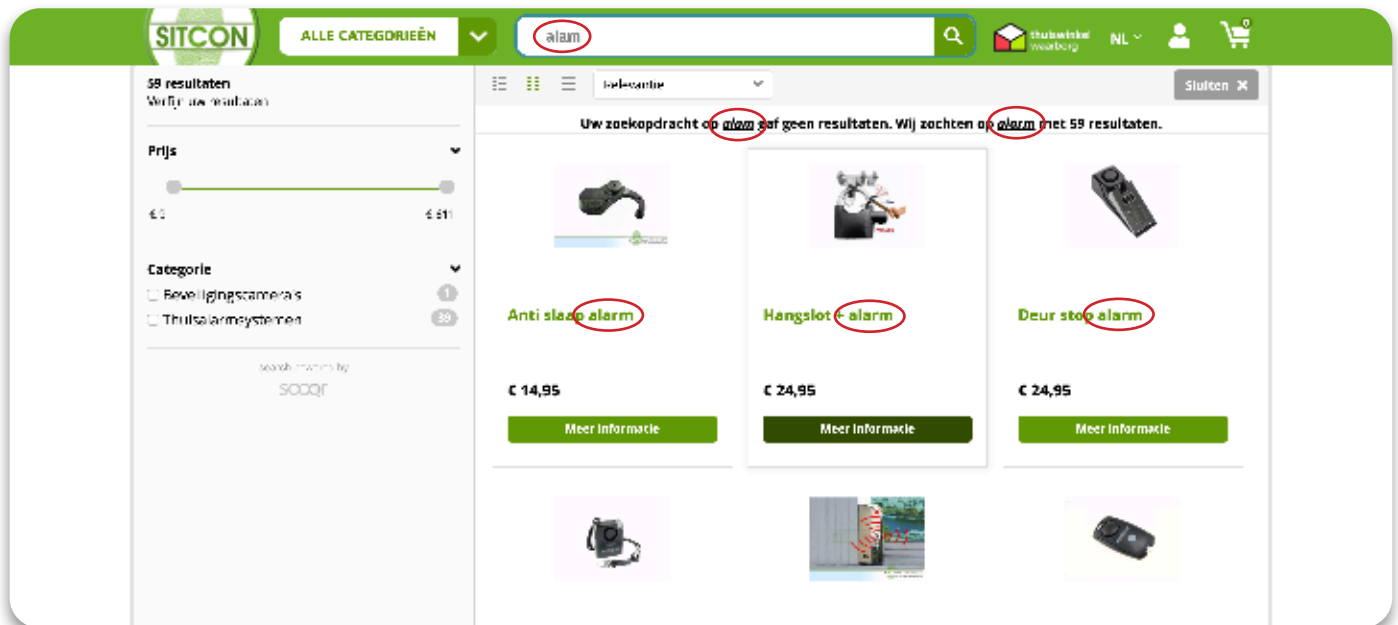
SITCON

ALLE CATEGORIEËN

alam

thuiswinkel waarborg

NL

0

59 resultaten
Verfijn uw resultaten

Relevantie

Sluiten ✕

Uw zoekopdracht op alam gaf geen resultaten. Wij zochten op alarm met 59 resultaten.

Prijs

€ 0

€ 611

Categorie

Beveiligingscamera's 1

Thuisalarmsystemen 59

search powered by
soopr

Anti slaap alarm

€ 14,95

Meer informatie

Hangslot + alarm

€ 24,95

Meer informatie

Deur stop alarm

€ 24,95

Meer informatie